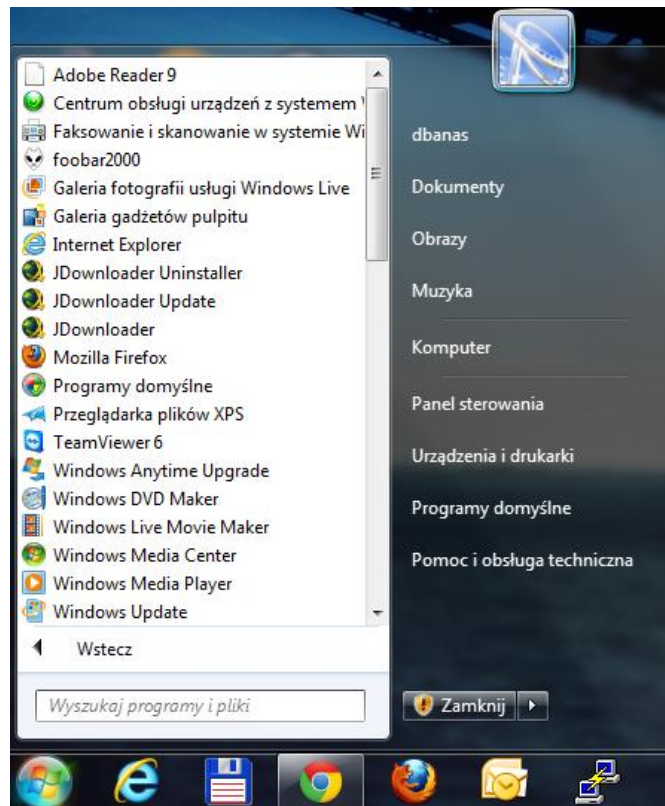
Adobe Reader 9
Centrum obsługi urządzeń z systemem
Faksowanie i skanowanie w systemie Wi
foobar2000
Galeria fotografii usługi Windows Live
Galeria gadżetów pulpitu
Internet Explorer
JDownloader Uninstaller
JDownloader Update
JDownloader
Mozilla Firefox
Programy domyślne
Przeglądarka plików XPS
TeamViewer 6
Windows Anytime Upgrade
Windows DVD Maker
Windows Live Movie Maker
Windows Media Center
Windows Media Player
Windows Update

Wstecz

Wyszukaj programy i pliki

dbanas
Dokumenty
Obrazy
Muzyka
Komputer
Panel sterowania
Urządzenia i drukarki
Programy domyślne
Pomoc i obsługa techniczna

Zamknij